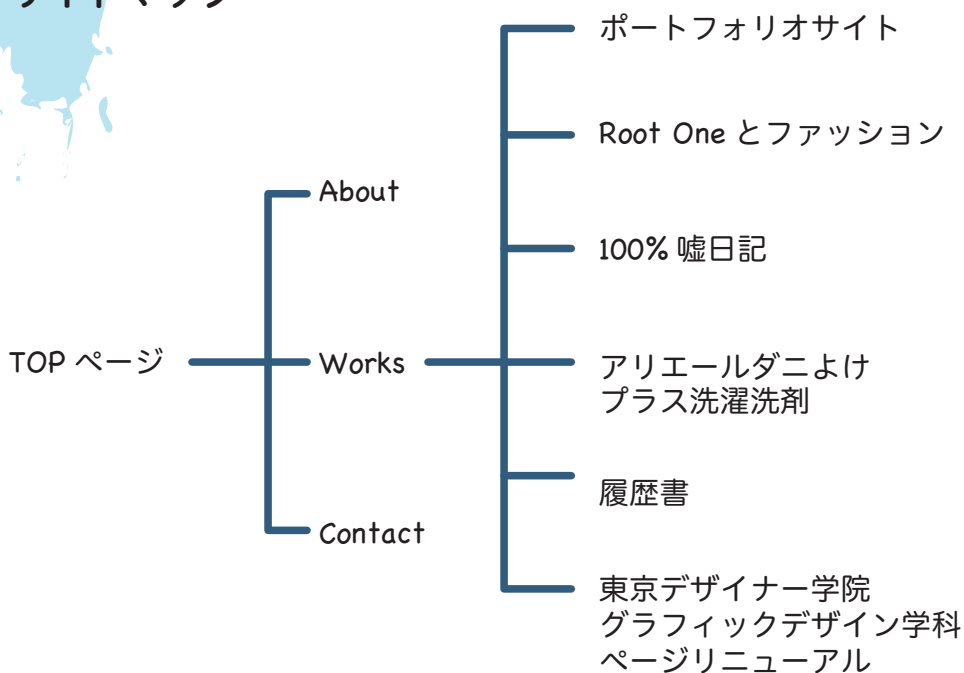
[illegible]

TOP ページ

About

Works

Contact

ポートフォリオサイト

Root One とファッション

100% 嘘日記

アリエールダニよけ
プラス洗濯洗剤

履歴書

東京デザイナー学院
グラフィックデザイン学科
ページリニューアル